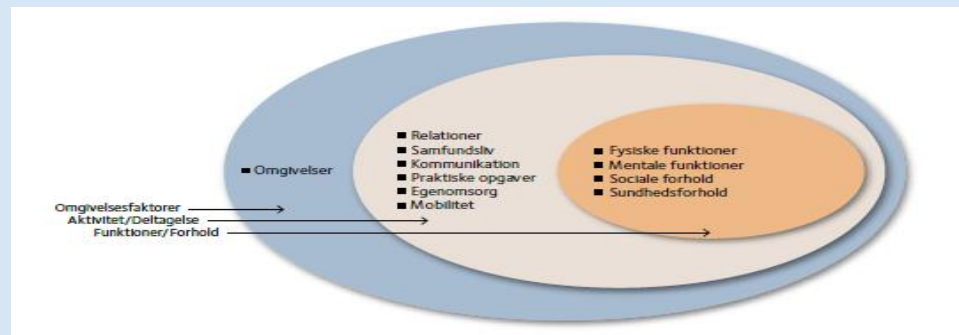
■ Omgivelser

■ Relationer
■ Samfundsliv
■ Kommunikation
■ Praktiske opgaver
■ Egenomsorg
■ Mobilitet

■ Fysiske funktioner
■ Mentale funktioner
■ Sociale forhold
■ Sundhedsforhold

Omgivelsesfaktorer
Aktivitet/Deltagelse
Funktioner/Forhold